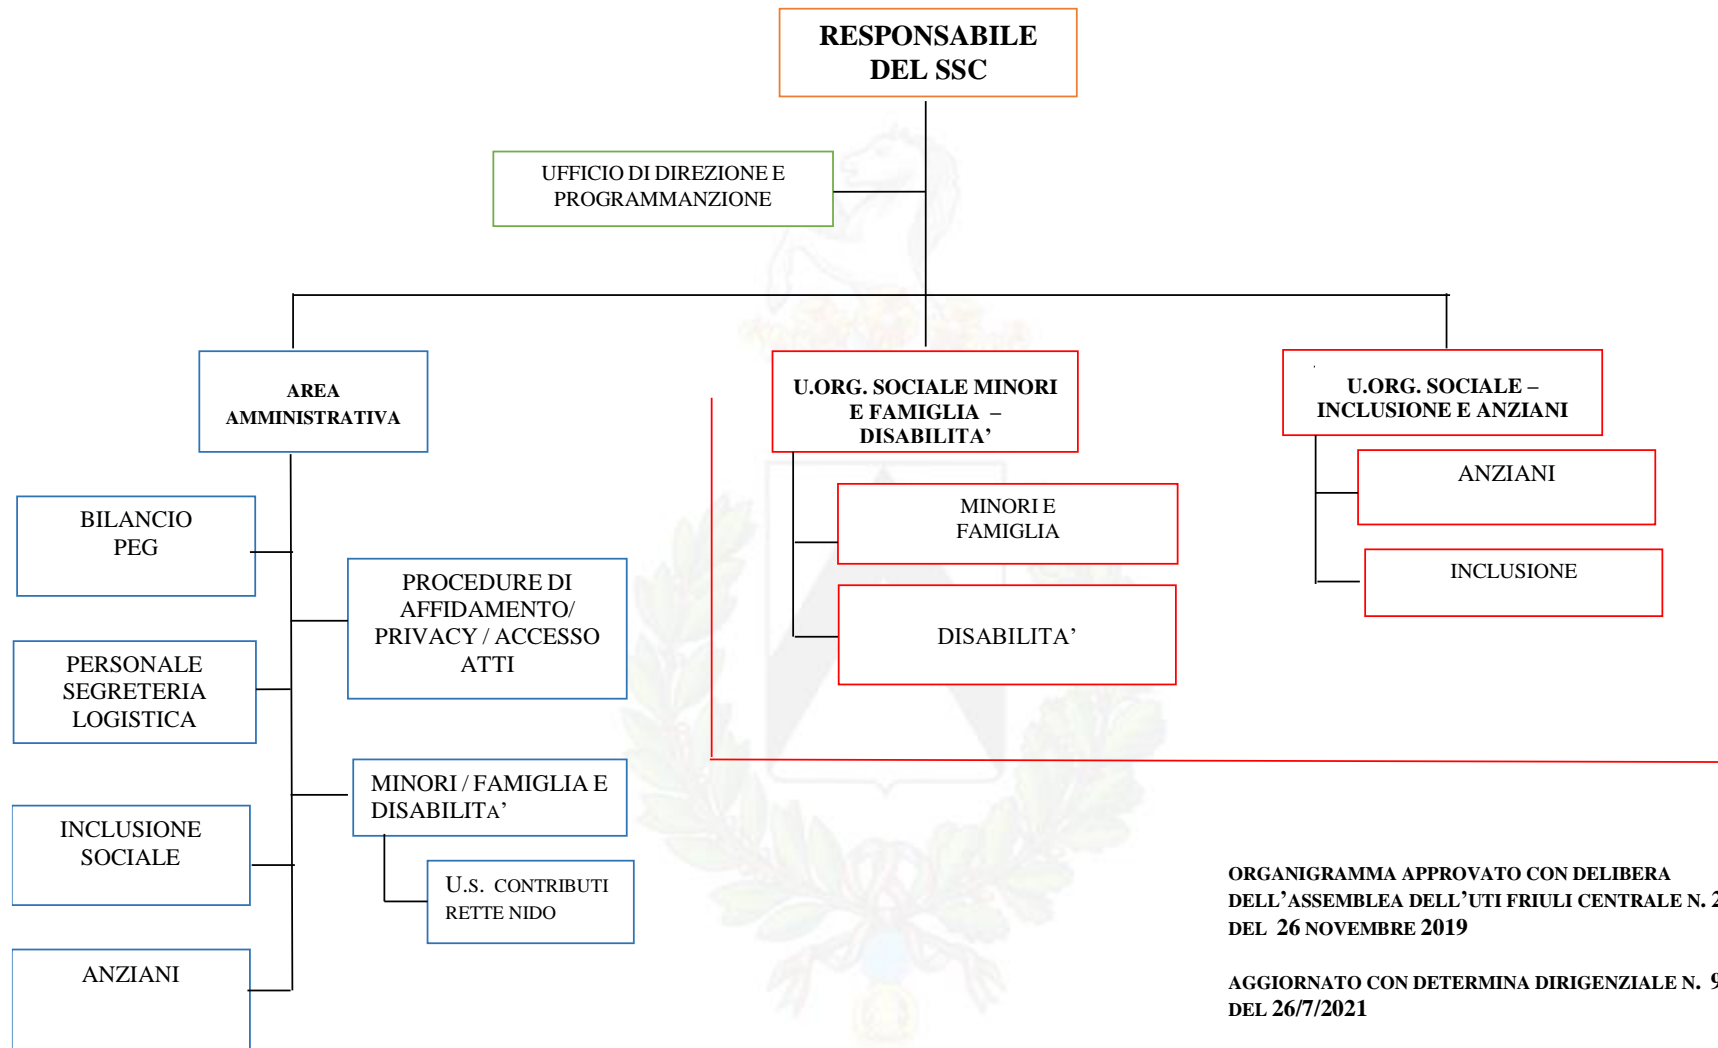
RESPONSABILE DEL SSC

UFFICIO DI DIREZIONE E PROGRAMMANZIONE

AREA AMMINISTRATIVA

U.ORG. SOCIALE MINORI E FAMIGLIA – DISABILITA'

U.ORG. SOCIALE – INCLUSIONE E ANZIANI

BILANCIO PEG

PROCEDURE DI AFFIDAMENTO/ PRIVACY / ACCESSO ATTI

PERSONALE SEGRETERIA LOGISTICA

MINORI / FAMIGLIA E DISABILITA'

U.S. CONTRIBUTI RETTE NIDO

INCLUSIONE SOCIALE

ANZIANI

MINORI E FAMIGLIA

DISABILITA'

ANZIANI

INCLUSIONE

ORGANIGRAMMA APPROVATO CON DELIBERA DELL'ASSEMBLEA DELL'UTI FRIULI CENTRALE N. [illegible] DEL 26 NOVEMBRE 2019

AGGIORNATO CON DETERMINA DIRIGENZIALE N. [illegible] DEL 26/7/2021